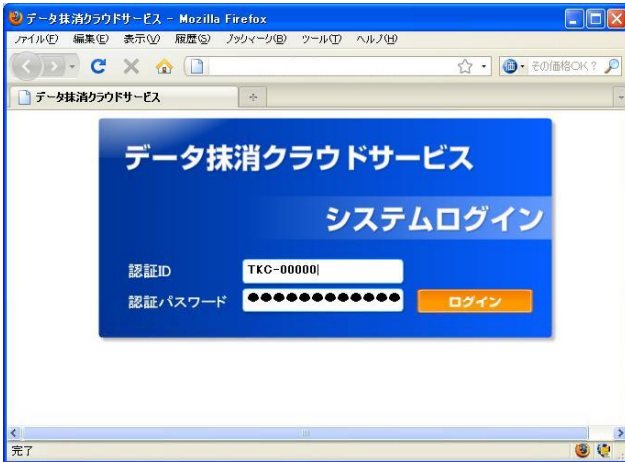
データ抹消クラウドサービス - Mozilla Firefox

ファイル(F) 編集(E) 表示(V) 履歴(S) ブックマーク(B) ツール(T) ヘルプ(H)

その価格OK？

データ抹消クラウドサービス

データ抹消クラウドサービス

システムログイン

認証ID TKC-00000

認証パスワード ●●●●●●●●●●●●

ログイン

完了